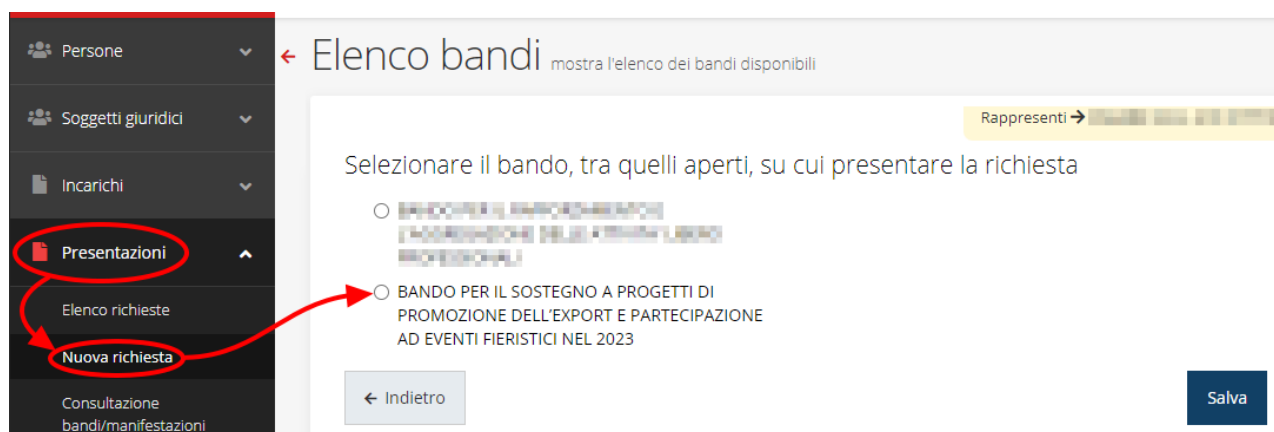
Persone

Soggetti giuridici

Incarichi

Presentazioni

Elenco richieste

Nuova richiesta

Consultazione bandi/manifestazioni

← Elenco bandi mostra l'elenco dei bandi disponibili

Rappresenti → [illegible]

Selezionare il bando, tra quelli aperti, su cui presentare la richiesta

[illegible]

BANDO PER IL SOSTEGNO A PROGETTI DI PROMOZIONE DELL'EXPORT E PARTECIPAZIONE AD EVENTI FIERISTICI NEL 2023

← Indietro

Salva